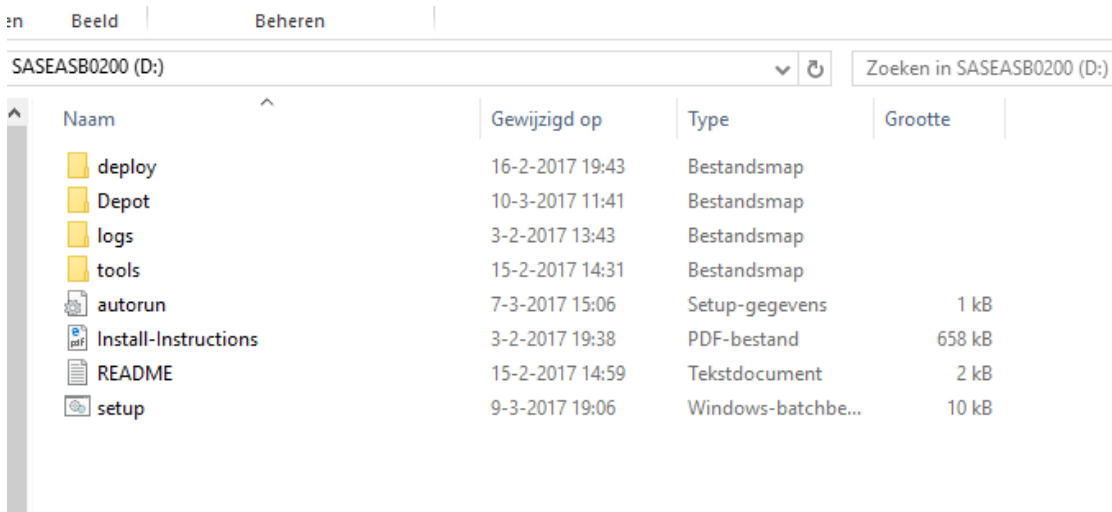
en Beeld Beheren

SASEASB0200 (D:)

Zoeken in SASEASB0200 (D:)

| Naam | Gewijzigd op | Type | Grootte |
|---|---|---|---|
| deploy | 16-2-2017 19:43 | Bestandsmap | |
| Depot | 10-3-2017 11:41 | Bestandsmap | |
| logs | 3-2-2017 13:43 | Bestandsmap | |
| tools | 15-2-2017 14:31 | Bestandsmap | |
| autorun | 7-3-2017 15:06 | Setup-gegevens | 1 kB |
| Install-Instructions | 3-2-2017 19:38 | PDF-bestand | 658 kB |
| README | 15-2-2017 14:59 | Tekstdocument | 2 kB |
| setup | 9-3-2017 19:06 | Windows-batchbe... | 10 kB |